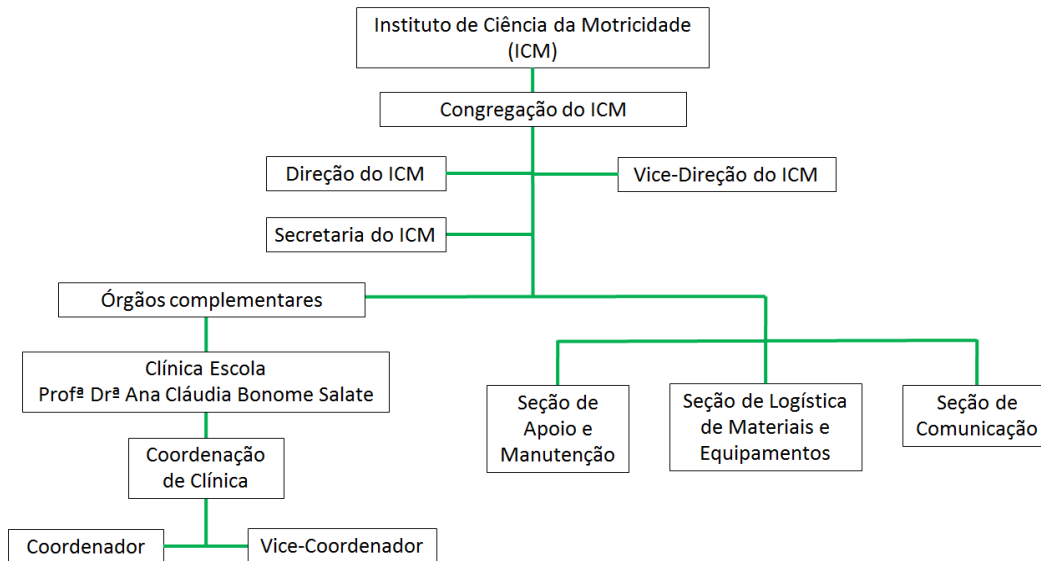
Instituto de Ciência da Motricidade (ICM)

Congregação do ICM

Direção do ICM

Vice-Direção do ICM

Secretaria do ICM

Órgãos complementares

Clínica Escola
Profª Drª Ana Cláudia Bonome Salate

Coordenação de Clínica

Coordenador

Vice-Coordenador

Seção de Apoio e Manutenção

Seção de Logística de Materiais e Equipamentos

Seção de Comunicação